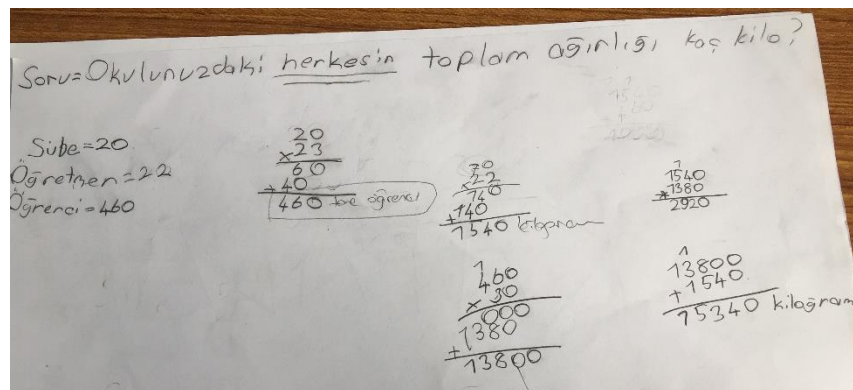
Soru=Okulunuzdaki herkesin toplam ağırlığı kaç kilo?

Şube=20
Öğretmen=22
Öğrenci=460

$\begin{array}{r} 20 \\ \times 23 \\ \hline 60 \\ +40 \\ \hline 460 \end{array}$ tane öğrenci

$\begin{array}{r} 70 \\ \times 22 \\ \hline 140 \\ +140 \\ \hline 1540 \end{array}$ kilogram

$\begin{array}{r} 1540 \\ +1380 \\ \hline 2920 \end{array}$

$\begin{array}{r} 460 \\ \times 30 \\ \hline 000 \\ 1380 \\ \hline 13800 \end{array}$

$\begin{array}{r} 13800 \\ +1540 \\ \hline 15340 \end{array}$ kilogram